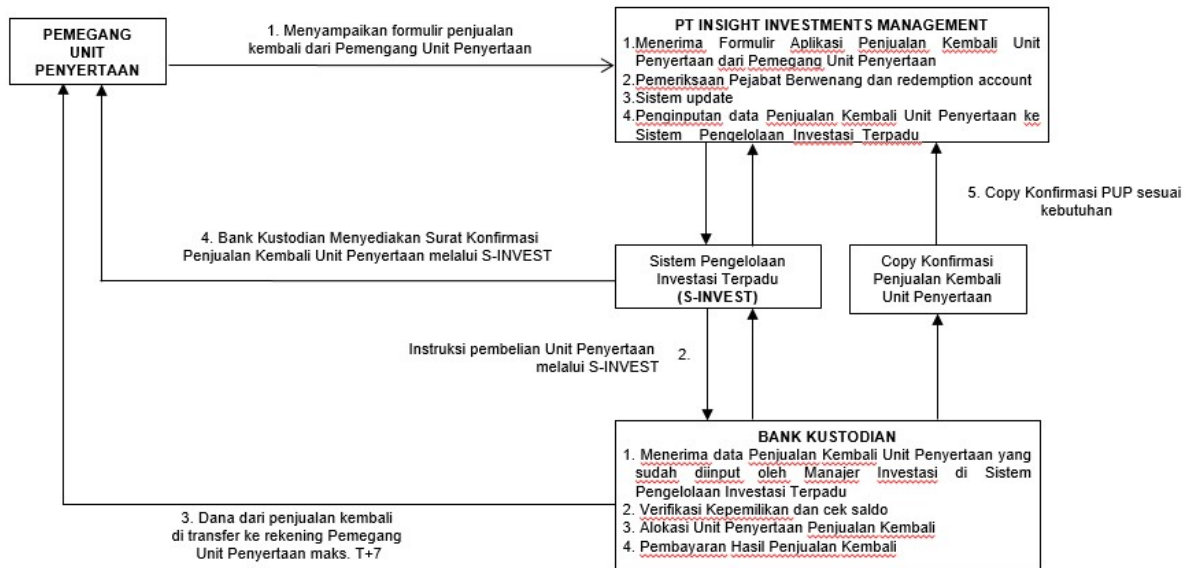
PEMEGANG UNIT PENYERTAAN

1. Menyampaikan formulir penjualan kembali dari Pemengang Unit Penyertaan

PT INSIGHT INVESTMENTS MANAGEMENT
1.Menerima Formulir Aplikasi Penjualan Kembali Unit Penyertaan dari Pemegang Unit Penyertaan
2.Pemeriksaan Pejabat Berwenang dan redemption account
3.Sistem update
4.Penginputan data Penjualan Kembali Unit Penyertaan ke Sistem Pengelolaan Investasi Terpadu

5. Copy Konfirmasi PUP sesuai kebutuhan

4. Bank Kustodian Menyediakan Surat Konfirmasi Penjualan Kembali Unit Penyertaan melalui S-INVEST

Sistem Pengelolaan Investasi Terpadu (S-INVEST)

Copy Konfirmasi Penjualan Kembali Unit Penyertaan

Instruksi pembelian Unit Penyertaan melalui S-INVEST

2.

BANK KUSTODIAN
1. Menerima data Penjualan Kembali Unit Penyertaan yang sudah diinput oleh Manajer Investasi di Sistem Pengelolaan Investasi Terpadu
2. Verifikasi Kepemilikan dan cek saldo
3. Alokasi Unit Penyertaan Penjualan Kembali
4. Pembayaran Hasil Penjualan Kembali

3. Dana dari penjualan kembali di transfer ke rekening Pemegang Unit Penyertaan maks. T+7